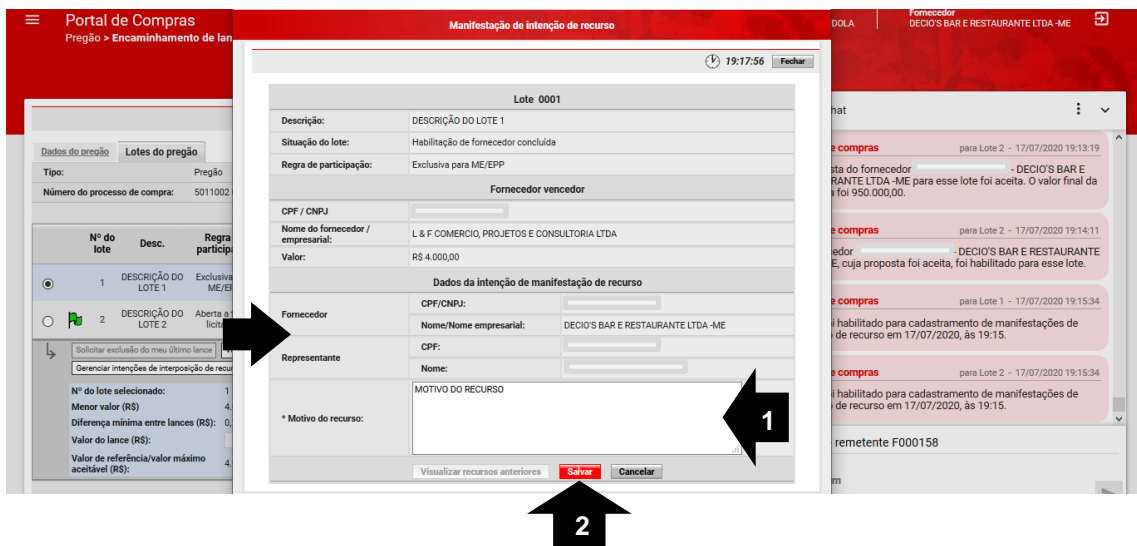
Portal de Compras
Pregão > Encaminhamento de lan

Fornecedor
DOLA DECIO'S BAR E RESTAURANTE LTDA -ME

Manifestação de intenção de recurso

19:17:56 Fechar

Lote 0001

| Descrição: | DESCRIÇÃO DO LOTE 1 |
|---|---|
| Situação do lote: | Habilitação de fornecedor concluída |
| Regra de participação: | Exclusiva para ME/EPP |

Fornecedor vencedor

| CPF / CNPJ | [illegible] |
|---|---|
| Nome do fornecedor / empresarial: | L & F COMERCIO, PROJETOS E CONSULTORIA LTDA |
| Valor: | R$ 4.000,00 |

Dados da intenção de manifestação de recurso

| Fornecedor | CPF/CNPJ: | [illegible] |
|---|---|---|
| | Nome/Nome empresarial: | DECIO'S BAR E RESTAURANTE LTDA -ME |
| Representante | CPF: | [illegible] |
| | Nome: | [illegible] |

* Motivo do recurso: MOTIVO DO RECURSO

Visualizar recursos anteriores Salvar Cancelar

1
2

Dados do pregão Lotes do pregão
Tipo: Pregão
Número do processo de compra: 5011002

| | Nº do lote | Desc. | Regra particip |
|---|---|---|---|
| | 1 | DESCRIÇÃO DO LOTE 1 | Exclusiva ME/EF |
| | 2 | DESCRIÇÃO DO LOTE 2 | Aberta a licita |

Solicitar exclusão do meu último lance
Gerenciar intenções de interposição de recur

Nº do lote selecionado: 1
Menor valor (R$) 4.
Diferença mínima entre lances (R$): 0,
Valor do lance (R$):
Valor de referência/valor máximo aceitável (R$): 4.

hat

e compras para Lote 2 - 17/07/2020 19:13:19
sta do fornecedor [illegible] - DECIO'S BAR E RANTE LTDA -ME para esse lote foi aceita. O valor final da a foi 950.000,00.

e compras para Lote 2 - 17/07/2020 19:14:11
edor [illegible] - DECIO'S BAR E RESTAURANTE E, cuja proposta foi aceita, foi habilitado para esse lote.

e compras para Lote 1 - 17/07/2020 19:15:34
i habilitado para cadastramento de manifestações de e de recurso em 17/07/2020, às 19:15.

e compras para Lote 2 - 17/07/2020 19:15:34
i habilitado para cadastramento de manifestações de e de recurso em 17/07/2020, às 19:15.

remetente F000158
m